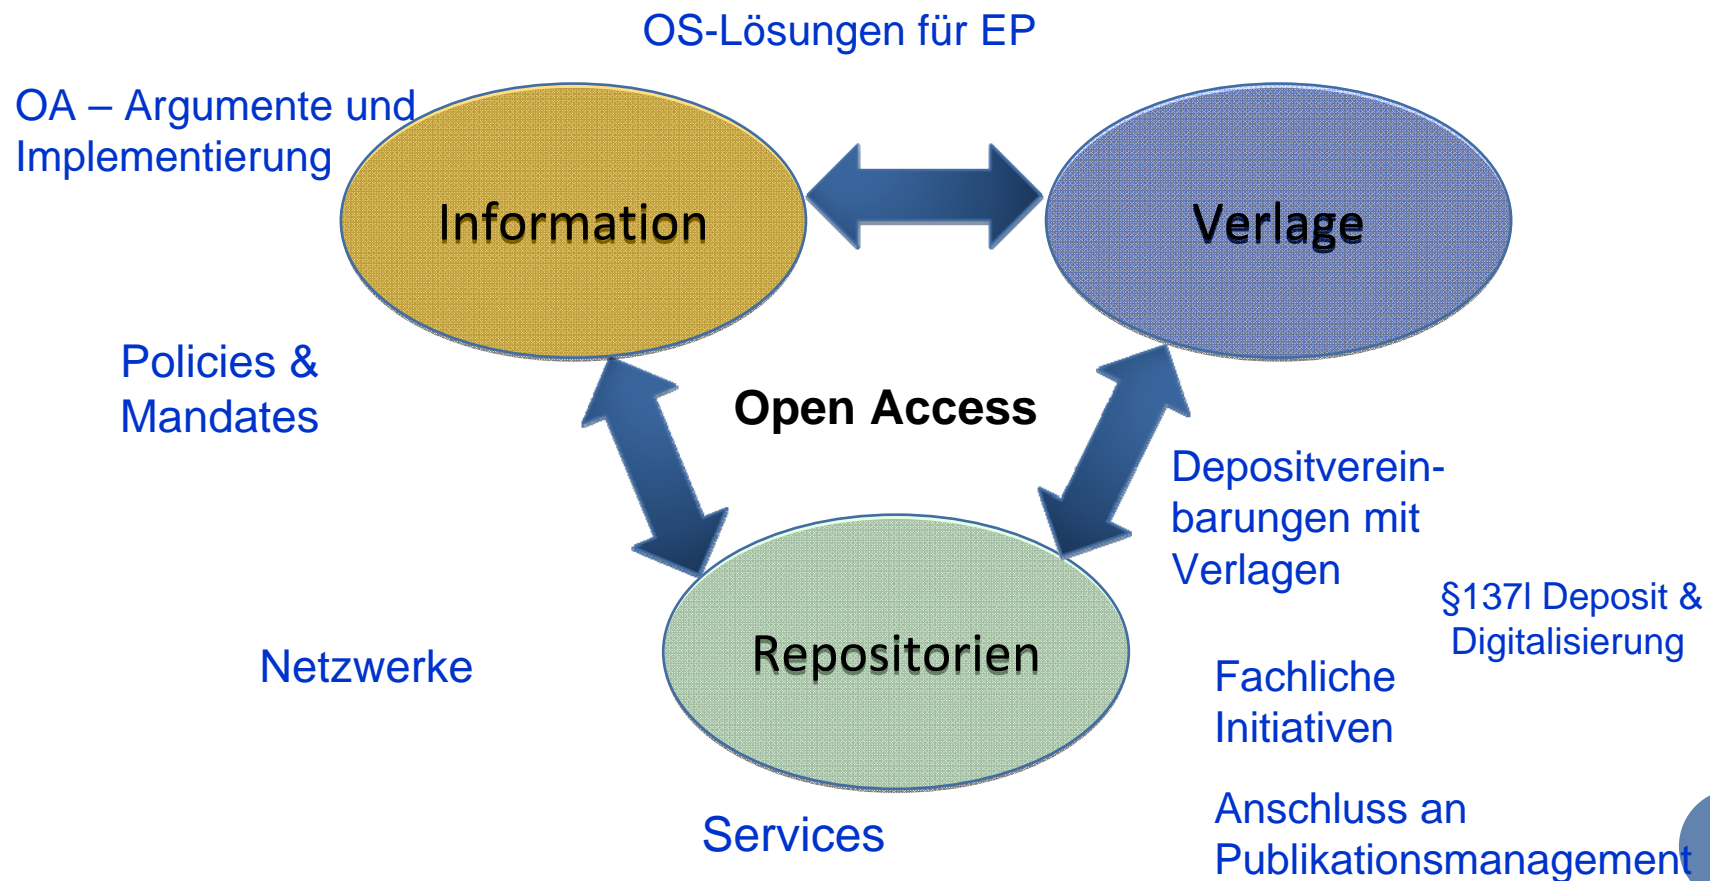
OS-Lösungen für EP

OA – Argumente und Implementierung

Information

Verlage

Policies & Mandates

Open Access

Depositvereinbarungen mit Verlagen

§137l Deposit & Digitalisierung

Repositorien

Netzwerke

Fachliche Initiativen

Services

Anschluss an Publikationsmanagement